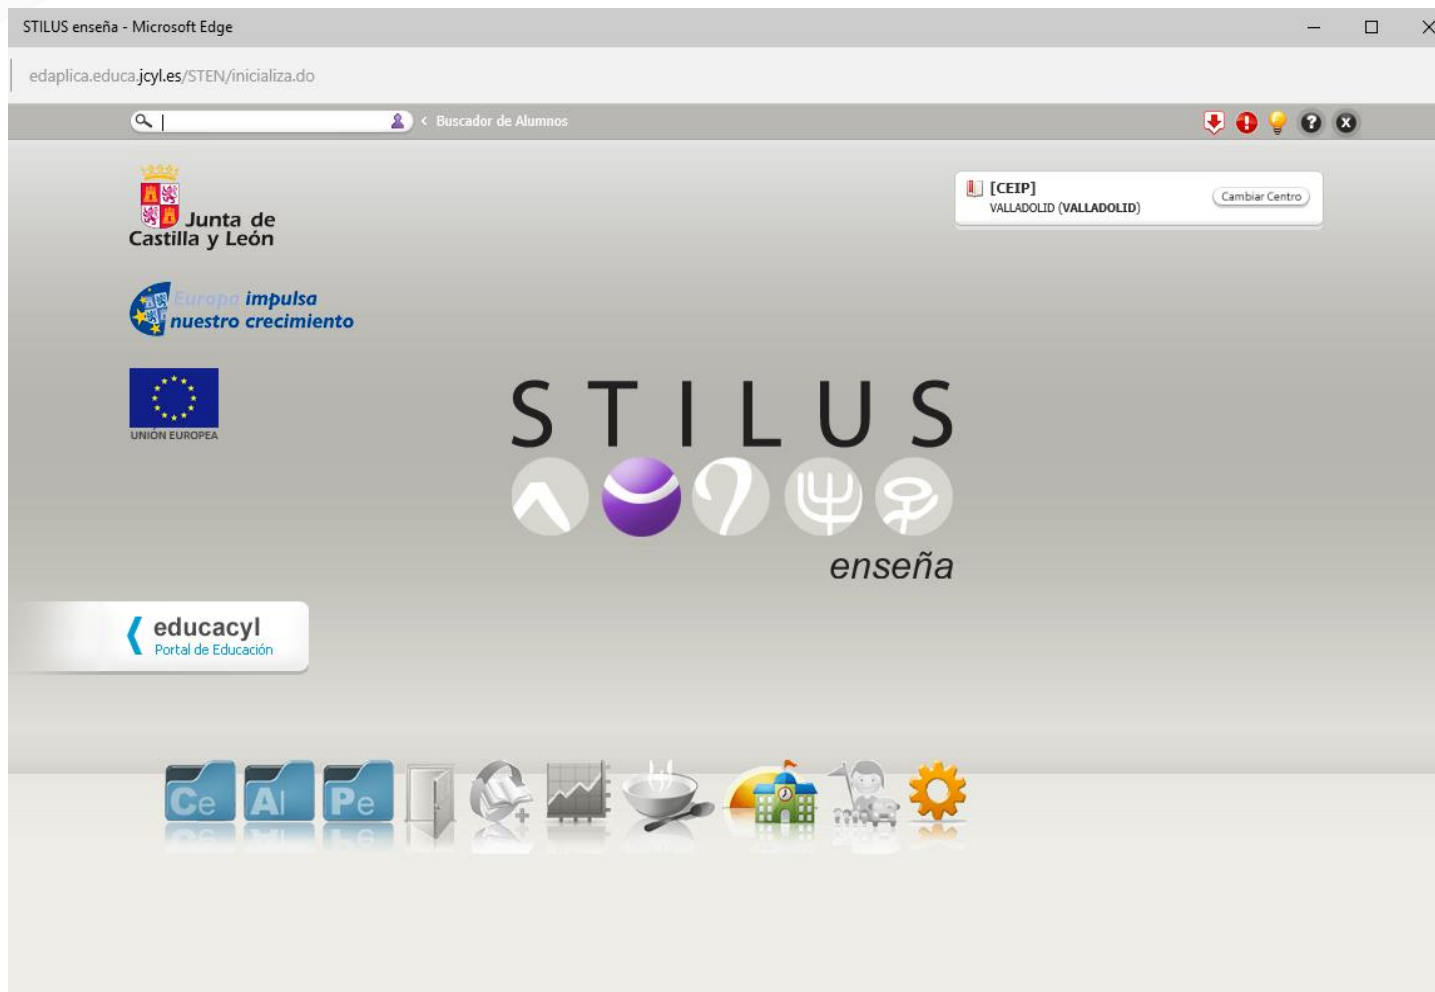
STILUS enseña - Microsoft Edge

edaplica.educa.jcyl.es/STEN/inicializa.do

Buscador de Alumnos

Junta de Castilla y León

Europa impulsa nuestro crecimiento

UNIÓN EUROPEA

[CEIP]
VALLADOLID (VALLADOLID)
Cambiar Centro

STILUS
enseña

educacyl
Portal de Educación

Ce Al Pe